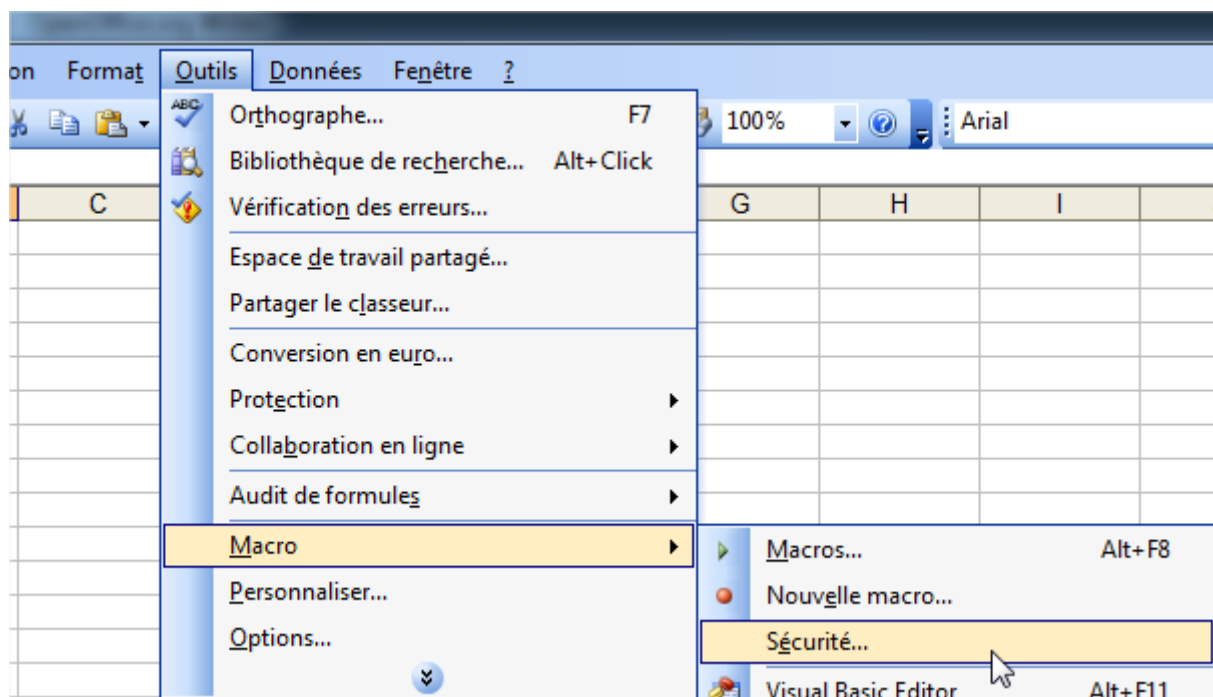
on Format Outils Données Fenêtre ?

100%
Arial

C
G H I

ABC
Orthographe... F7
Bibliothèque de recherche... Alt+Click
Vérification des erreurs...
Espace de travail partagé...
Partager le classeur...
Conversion en euro...
Protection
Collaboration en ligne
Audit de formules
Macro
Personnaliser...
Options...

Macros... Alt+F8
Nouvelle macro...
Sécurité...
Visual Basic Editor Alt+F11